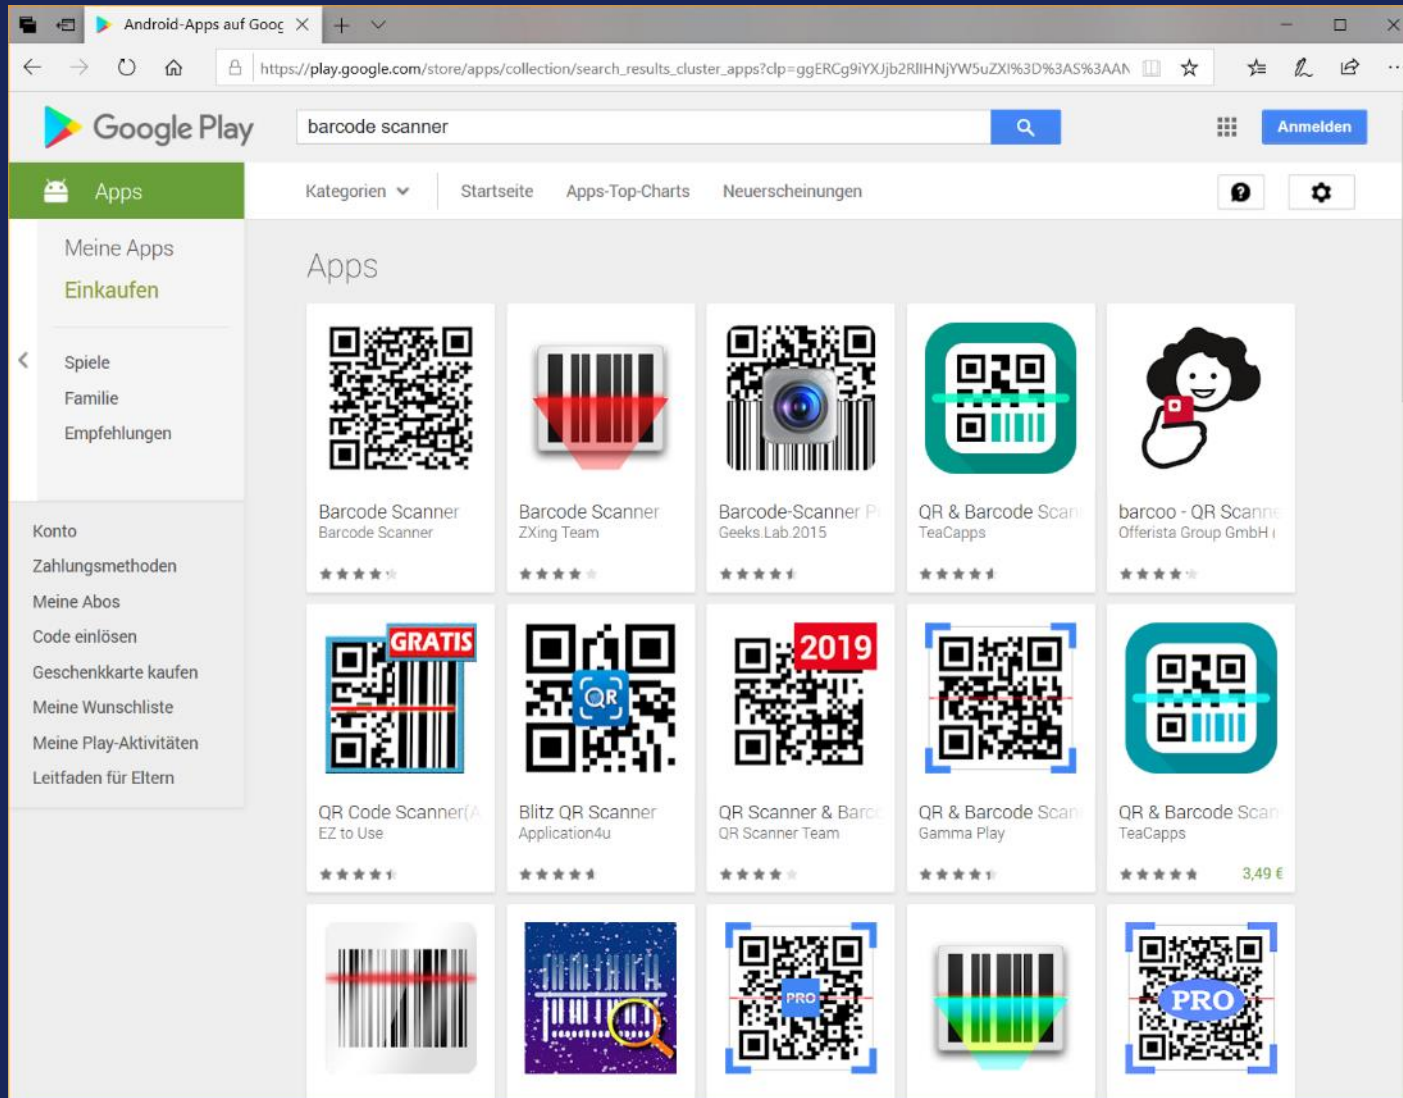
Android-Apps auf Gooc

https://play.google.com/store/apps/collection/search_results_cluster_apps?clp=ggERCg9iYXJjb2RlIHNjYW5uZXI%3D%3AS%3AAN

Google Play

barcode scanner

Anmelden

Apps

Kategorien Startseite Apps-Top-Charts Neuerscheinungen

Meine Apps
Einkaufen

Spiele
Familie
Empfehlungen

Konto
Zahlungsmethoden
Meine Abos
Code einlösen
Geschenkkarte kaufen
Meine Wunschliste
Meine Play-Aktivitäten
Leitfaden für Eltern

Apps

Barcode Scanner
Barcode Scanner

Barcode Scanner
ZXing Team

Barcode-Scanner P
Geeks.Lab.2015

QR & Barcode Scan
TeaCapps

barcoo - QR Scanne
Offerista Group GmbH

GRATIS
QR Code Scanner(
EZ to Use

Blitz QR Scanner
Application4u

2019
QR Scanner & Barc
QR Scanner Team

QR & Barcode Scan
Gamma Play

QR & Barcode Scan
TeaCapps
3,49 €

PRO

PRO